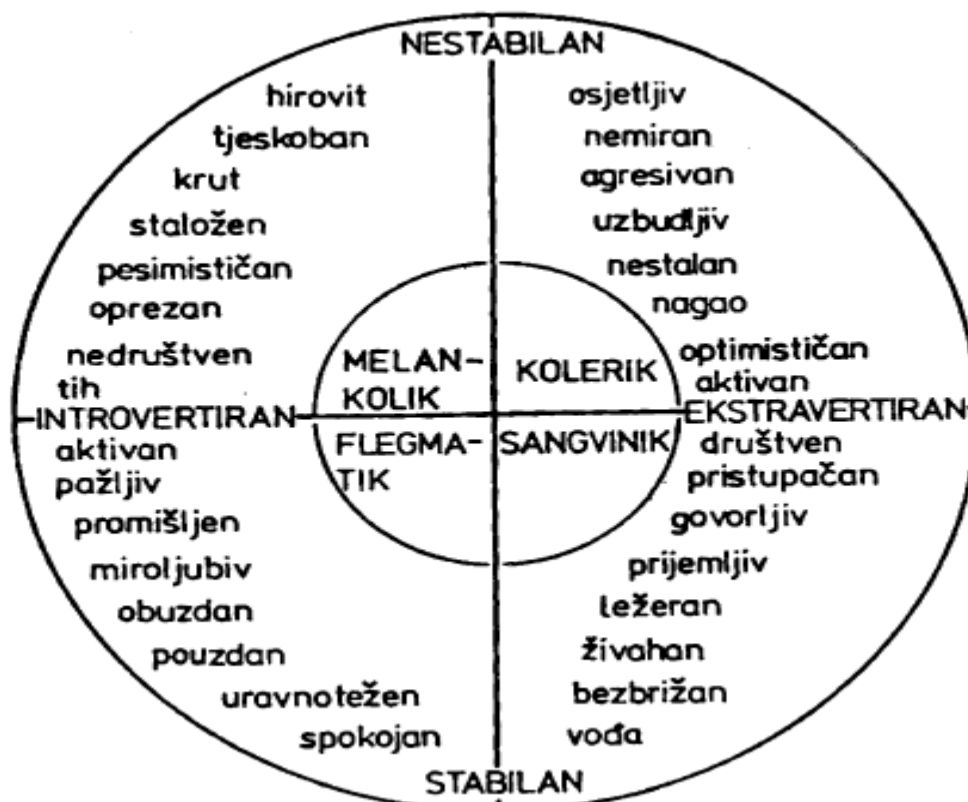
NESTABILAN

hirovit
tjeskoban
krut
staložen
pesimističan
oprezan
nedruštven
tih

osjetljiv
nemiran
agresivan
uzbudljiv
nestalan
nagao
optimističan
aktivan

MELAN-KOLIK
KOLERIK
FLEGMA-TIK
SANGVINIK

INTROVERTIRAN
EKSTRAVERTIRAN

aktivan
pažljiv
promišljen
miroljubiv
obuzdan
pouzdan
uravnotežen
spokojan

društven
pristupačan
govorljiv
prijemljiv
ležeran
živahan
bezbrižan
vođa

STABILAN